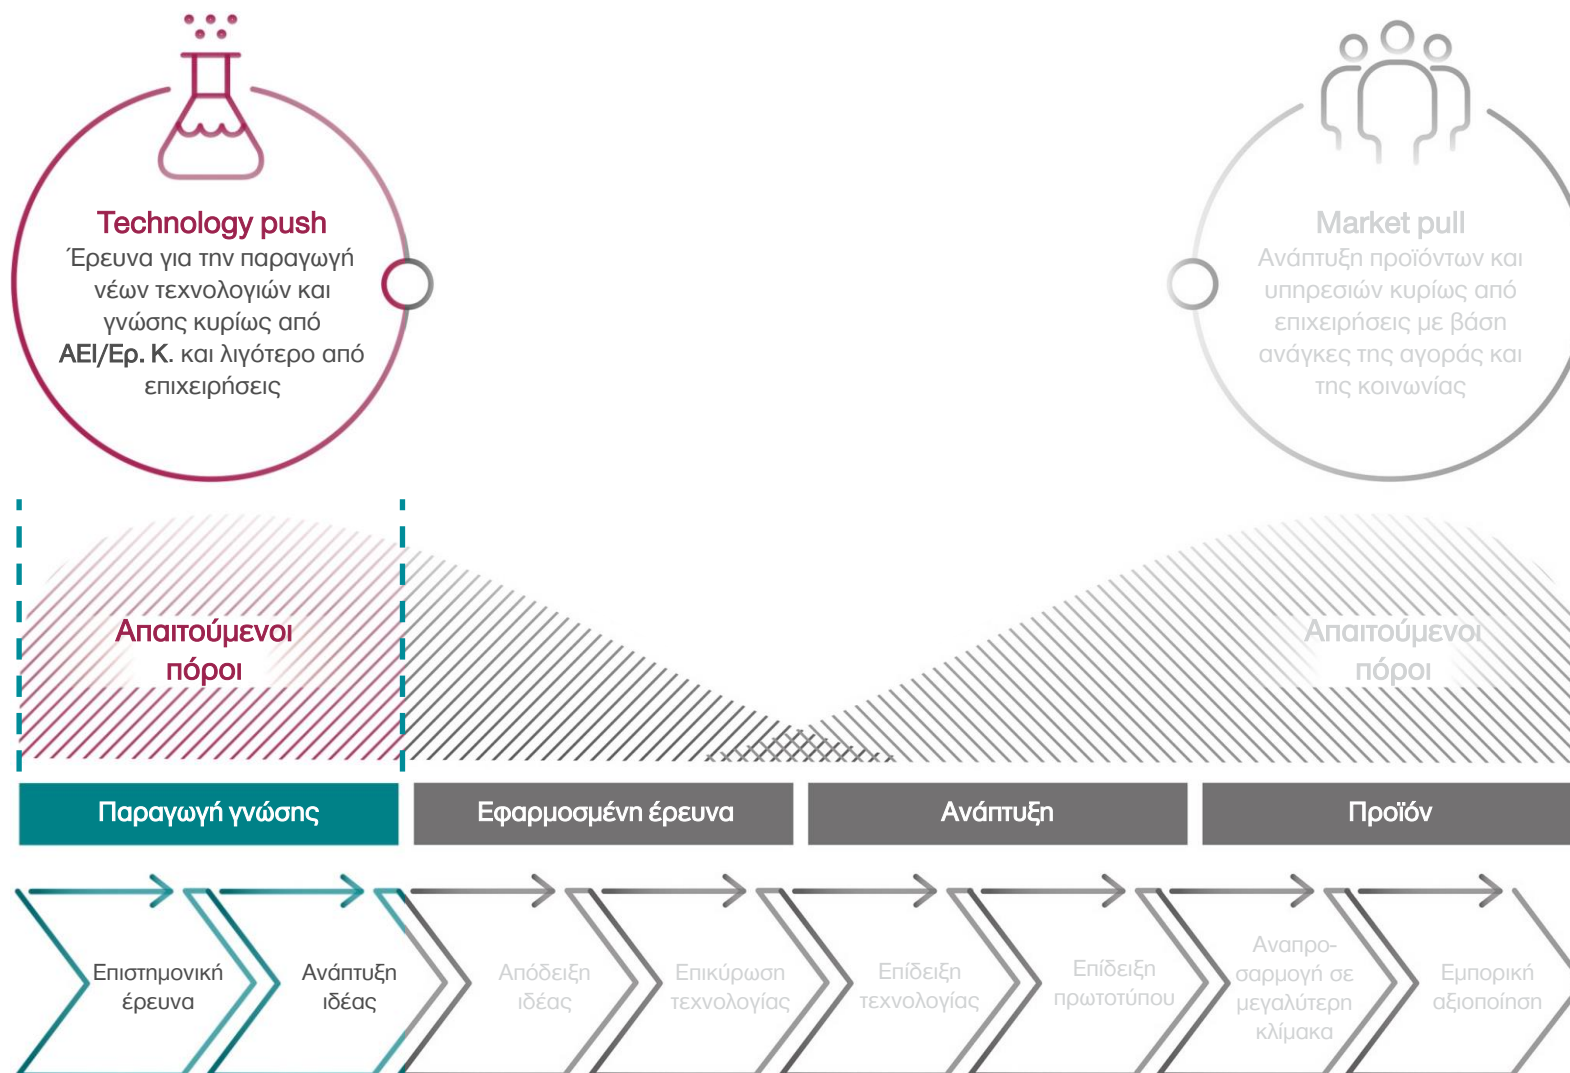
Technology push
Έρευνα για την παραγωγή νέων τεχνολογιών και γνώσης κυρίως από ΑΕΙ/Ερ. Κ. και λιγότερο από επιχειρήσεις

Market pull
Ανάπτυξη προϊόντων και υπηρεσιών κυρίως από επιχειρήσεις με βάση ανάγκες της αγοράς και της κοινωνίας

Απαιτούμενοι πόροι

Απαιτούμενοι πόροι

Παραγωγή γνώσης

Εφαρμοσμένη έρευνα

Ανάπτυξη

Προϊόν

Επιστημονική έρευνα

Ανάπτυξη ιδέας

Απόδειξη ιδέας

Επικύρωση τεχνολογίας

Επίδειξη τεχνολογίας

Επίδειξη πρωτοτύπου

Αναπροσαρμογή σε μεγαλύτερη κλίμακα

Εμπορική αξιοποίηση